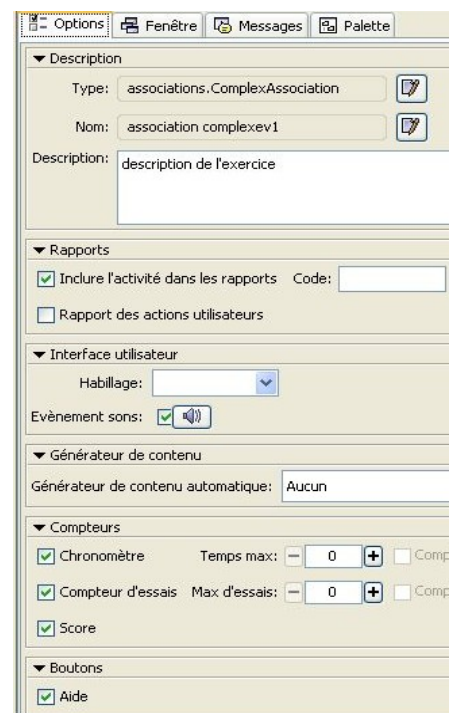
Options | Fenêtre | Messages | Palette

▼ Description

Type: associations.ComplexAssociation

Nom: association complexev1

Description: description de l'exercice

▼ Rapports

Inclure l'activité dans les rapports Code:

Rapport des actions utilisateurs

▼ Interface utilisateur

Habillage:

Evènement sons:

▼ Générateur de contenu

Générateur de contenu automatique: Aucun

▼ Compteurs

Chronomètre Temps max: 0 Comp

Compteur d'essais Max d'essais: 0 Comp

Score

▼ Boutons

Aide